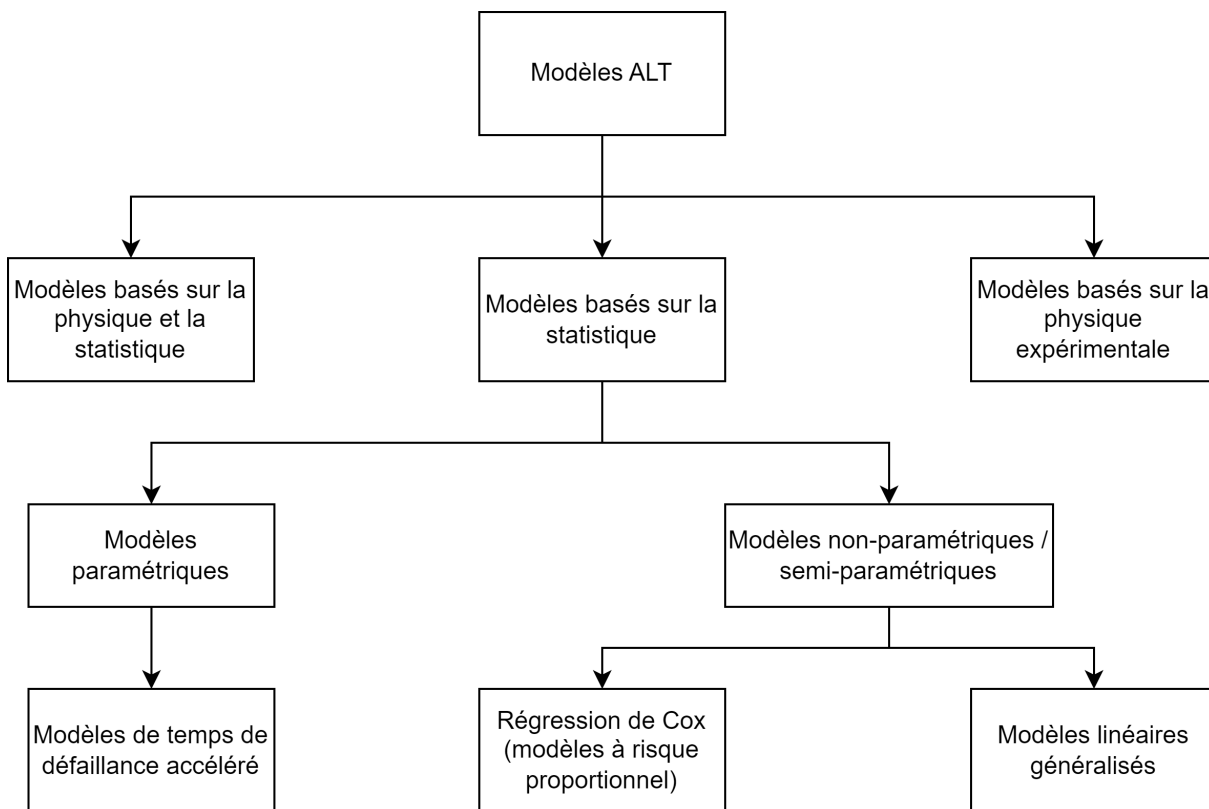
Modèles ALT

Modèles basés sur la physique et la statistique

Modèles basés sur la statistique

Modèles basés sur la physique expérimentale

Modèles paramétriques

Modèles non-paramétriques / semi-paramétriques

Modèles de temps de défaillance accéléré

Régression de Cox (modèles à risque proportionnel)

Modèles linéaires généralisés